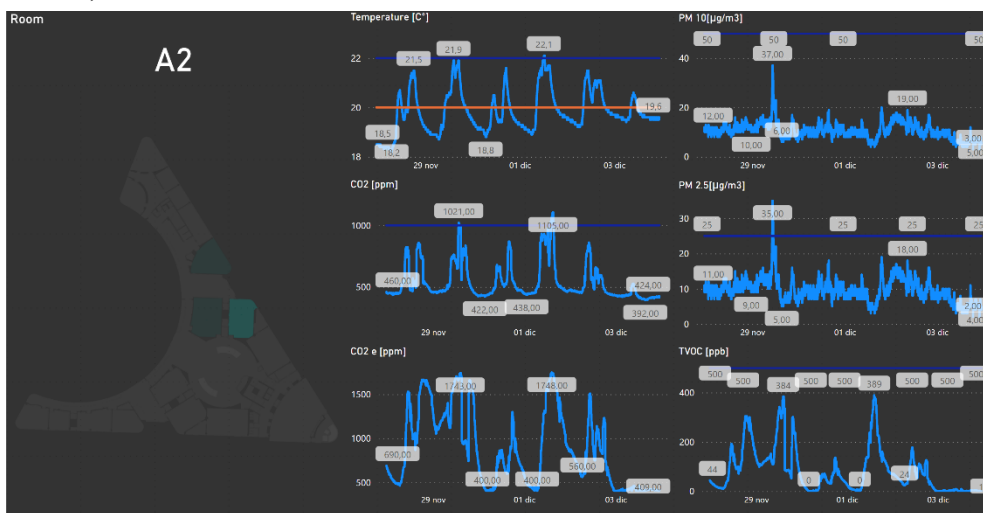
Room

A2

Temperature [C°]

22
20
18

21,5
21,9
22,1
18,5
18,2
18,8
19,6

29 nov
01 dic
03 dic

PM 10[µg/m3]

40
20
0

50
50
50
50
37,00
12,00
10,00
6,00
19,00
8,00
5,00

29 nov
01 dic
03 dic

CO2 [ppm]

1000
500

1021,00
1105,00
460,00
422,00
438,00
424,00
392,00

29 nov
01 dic
03 dic

PM 2.5[µg/m3]

30
20
10
0

25
35,00
25
25
25
11,00
18,00
9,00
5,00
2,00
4,00

29 nov
01 dic
03 dic

CO2 e [ppm]

1500
1000
500

1743,00
1748,00
690,00
400,00
400,00
560,00
409,00

29 nov
01 dic
03 dic

TVOC [ppb]

400
200
0

500
500
384
500
500
389
500
500
500
44
0
0
24
1

29 nov
01 dic
03 dic